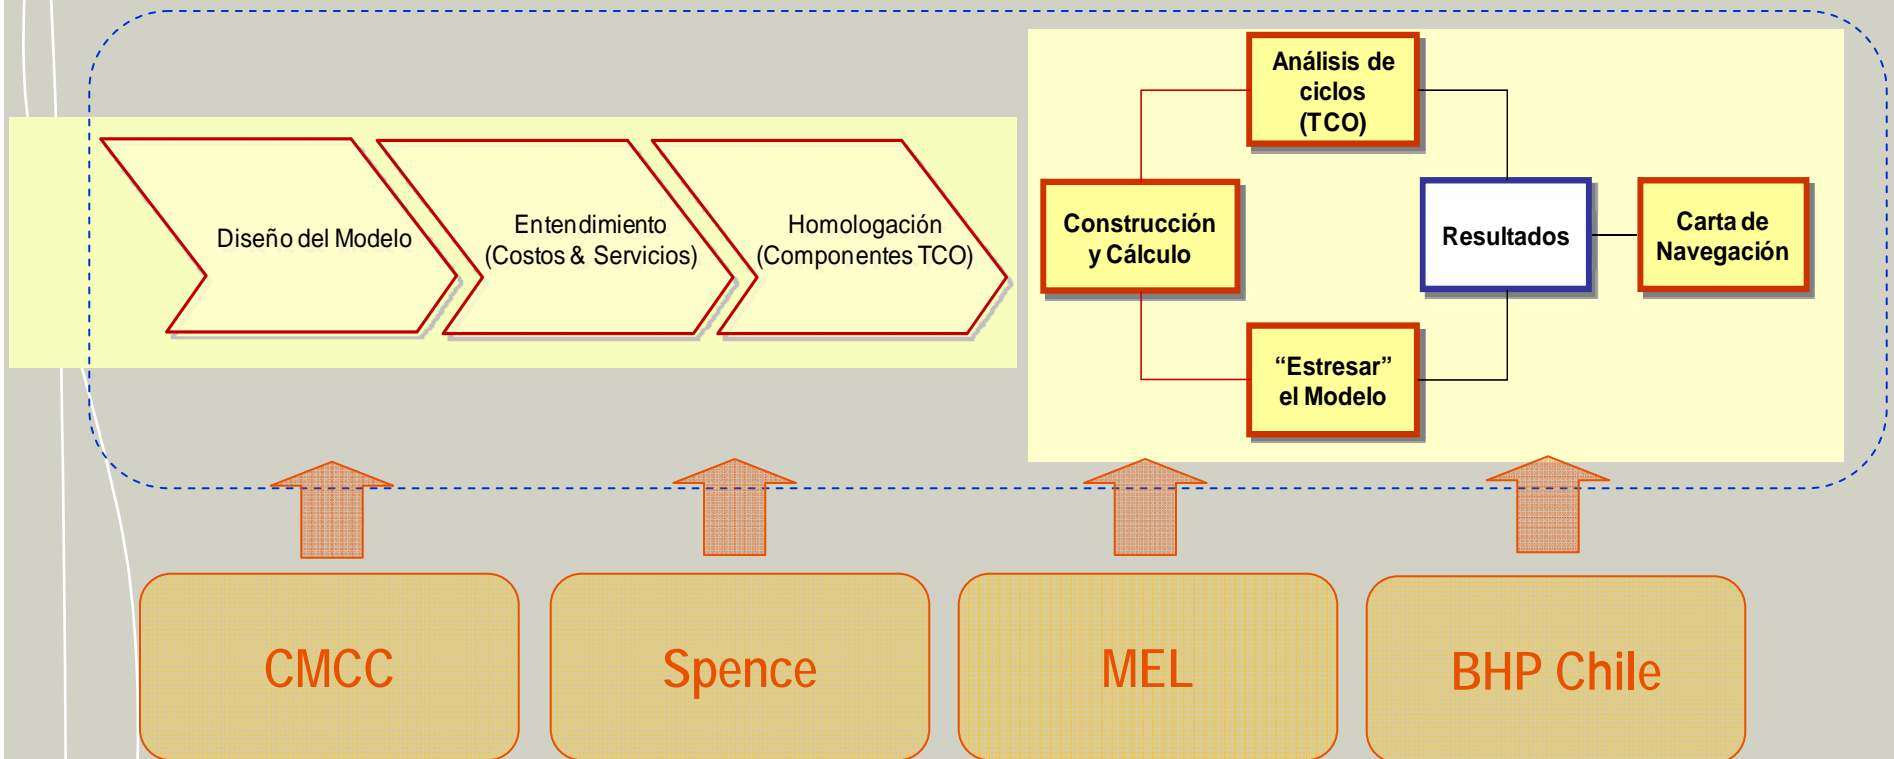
Diseño del Modelo

Entendimiento
(Costos & Servicios)

Homologación
(Componentes TCO)

Análisis de ciclos (TCO)

Construcción y Cálculo

Resultados

Carta de Navegación

“Estresar” el Modelo

CMCC

Spence

MEL

BHP Chile